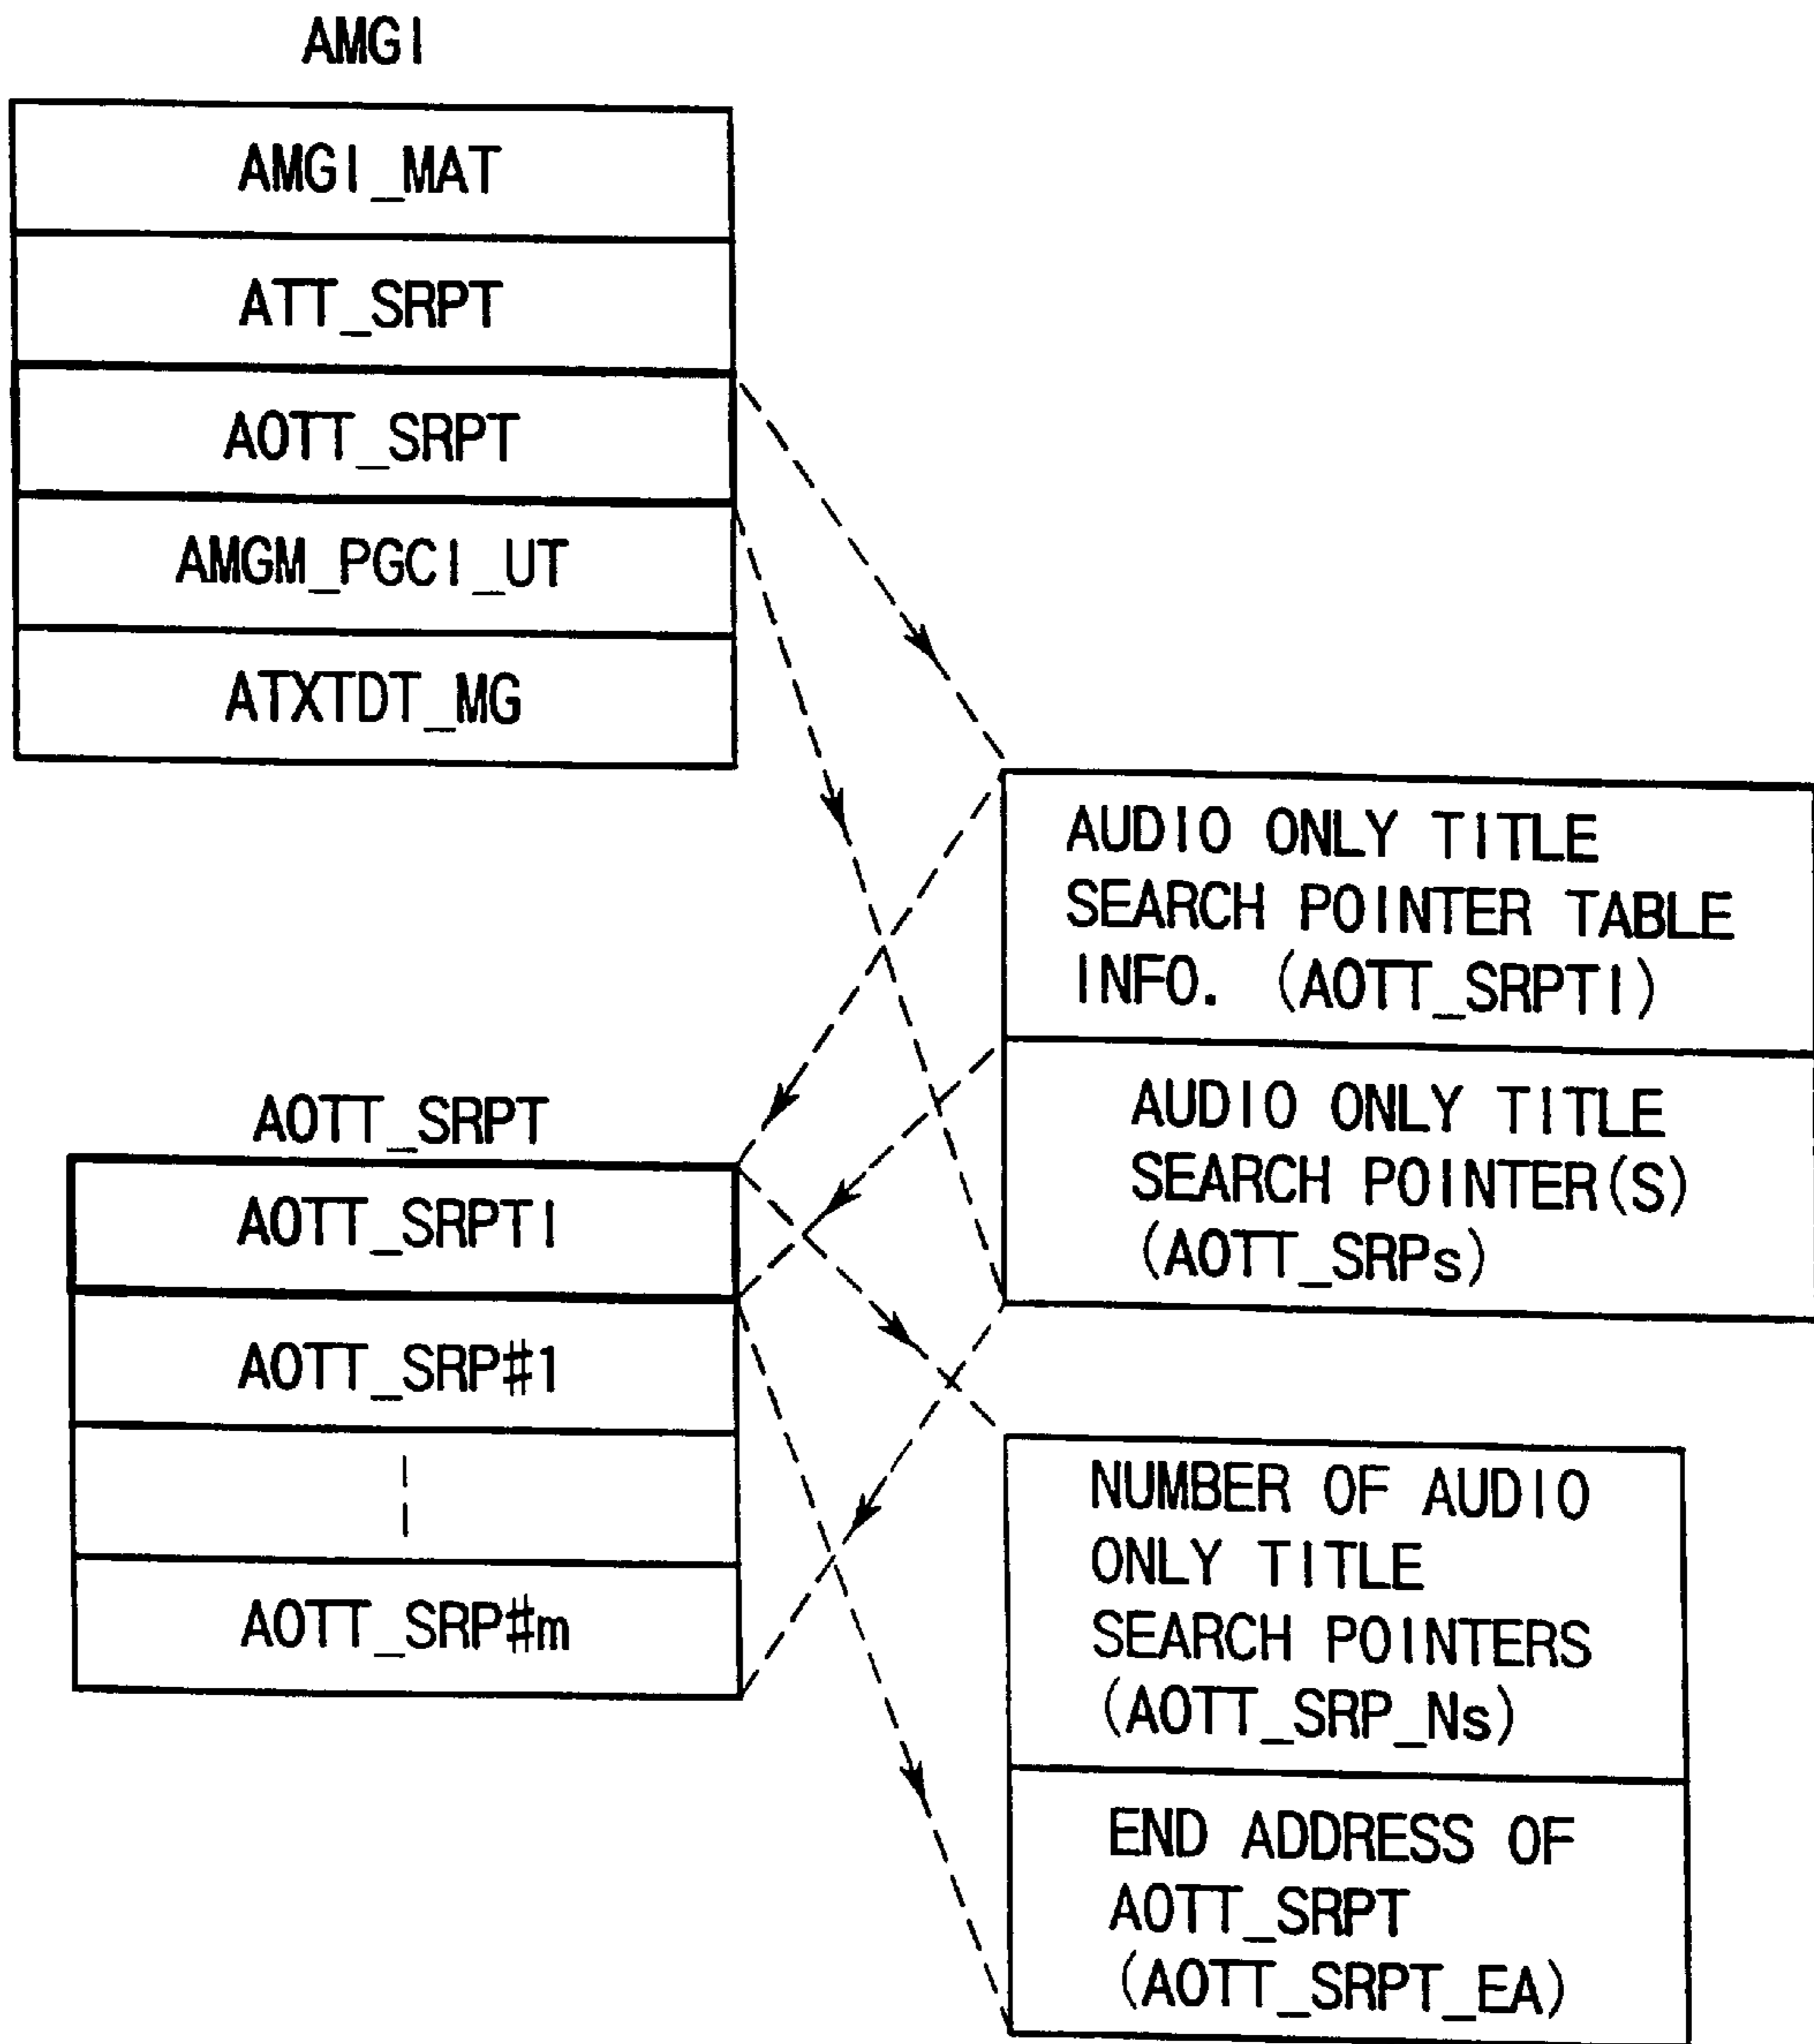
AMGI

AMGI_MAT

ATT_SRPT

AOTT_SRPT

AMGM_PGCI_UT

ATXTDT_MG

AUDIO ONLY TITLE SEARCH POINTER TABLE INFO. (AOTT_SRPTI)

AUDIO ONLY TITLE SEARCH POINTER(S) (AOTT_SRPs)

AOTT_SRPT

AOTT_SRPTI

AOTT_SRP#1

AOTT_SRP#m

NUMBER OF AUDIO ONLY TITLE SEARCH POINTERS (AOTT_SRP_Ns)

END ADDRESS OF AOTT_SRPT (AOTT_SRPT_EA)